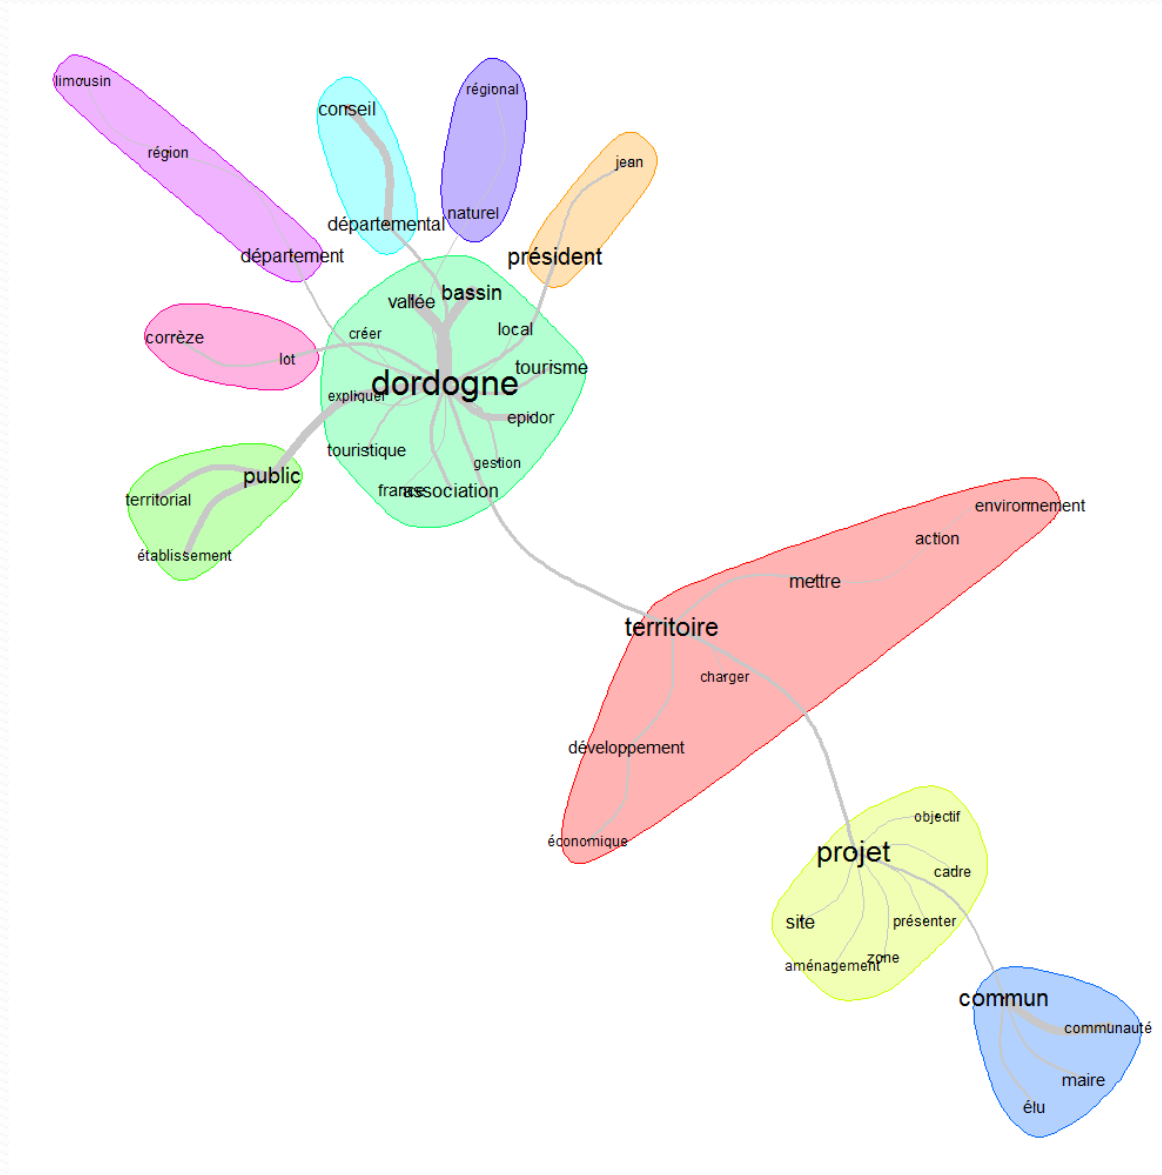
limousin
région
département
conseil
départemental
régional
naturel
jean
président
corrèze
lot
vallée
bassin
local
créer
tourisme
dordogne
expliquer
epidor
touristique
gestion
france
association
public
territorial
établissement
environnement
action
mettre
territoire
charger
développement
économique
projet
objectif
cadre
site
présenter
aménagement
zone
commun
communauté
maire
élu